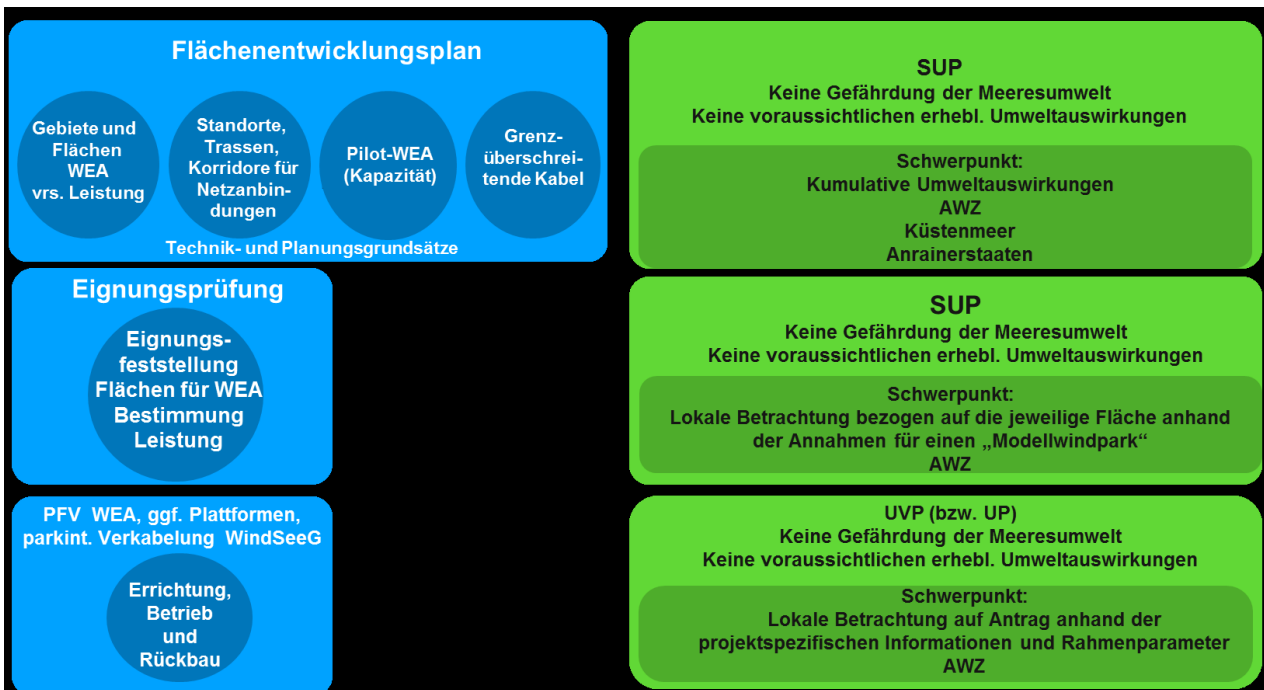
Flächenentwicklungsplan

Gebiete und Flächen WEA vrs. Leistung

Standorte, Trassen, Korridore für Netzanbindungen

Pilot-WEA (Kapazität)

Grenzüberschreitende Kabel

Technik- und Planungsgrundsätze

SUP
Keine Gefährdung der Meeresumwelt
Keine voraussichtlichen erhebl. Umweltauswirkungen

Schwerpunkt:
Kumulative Umweltauswirkungen
AWZ
Küstenmeer
Anrainerstaaten

Eignungsprüfung

Eignungsfeststellung Flächen für WEA Bestimmung Leistung

SUP
Keine Gefährdung der Meeresumwelt
Keine voraussichtlichen erhebl. Umweltauswirkungen

Schwerpunkt:
Lokale Betrachtung bezogen auf die jeweilige Fläche anhand der Annahmen für einen „Modellwindpark"
AWZ

PFV WEA, ggf. Plattformen, parkint. Verkabelung WindSeeG

Errichtung, Betrieb und Rückbau

UVP (bzw. UP)
Keine Gefährdung der Meeresumwelt
Keine voraussichtlichen erhebl. Umweltauswirkungen

Schwerpunkt:
Lokale Betrachtung auf Antrag anhand der projektspezifischen Informationen und Rahmenparameter
AWZ